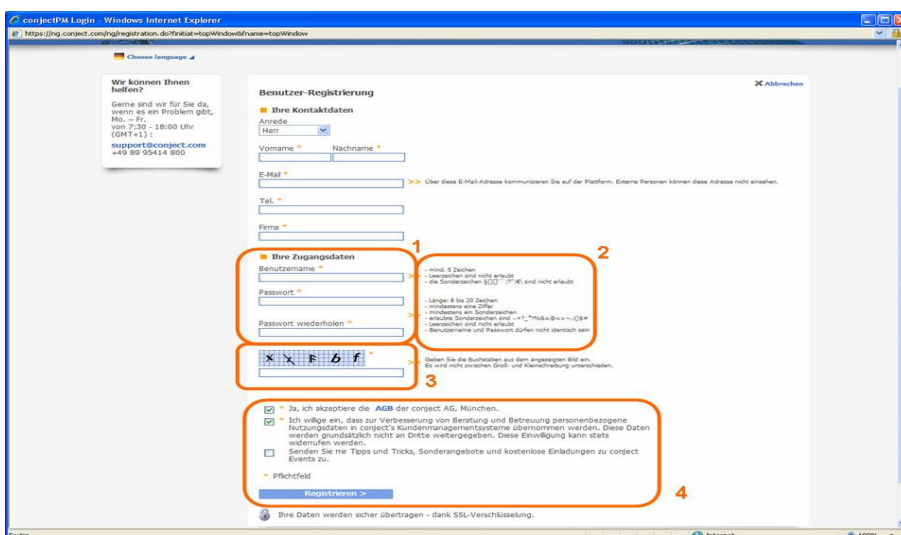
conjectPM Login - Windows Internet Explorer

https://ng.conject.com/ng/registration.do?finitiat=topWindow&name=topWindow

Choose language

Wir können Ihnen helfen?

Gerne sind wir für Sie da, wenn es ein Problem gibt, Mo. – Fr. von 7:30 - 18:00 Uhr (GMT+1) :

support@conject.com
+49 89 95414 800

Abbrechen

Benutzer-Registrierung

Ihre Kontaktdaten

Anrede
Herr

Vorname *
Nachname *

E-Mail *
>> Über diese E-Mail-Adresse kommunizieren Sie auf der Plattform. Externe Personen können diese Adresse nicht einsehen.

Tel. *

Firma *

1

2

Ihre Zugangsdaten

Benutzername *
- mind. 5 Zeichen
- Leerzeichen sind nicht erlaubt
- die Sonderzeichen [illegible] sind nicht erlaubt

Passwort *
- Länge: 8 bis 20 Zeichen
- mindestens eine Ziffer
- mindestens ein Sonderzeichen
- erlaubte Sonderzeichen sind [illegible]
- Leerzeichen sind nicht erlaubt
- Benutzername und Passwort dürfen nicht identisch sein

Passwort wiederholen *

x x F b f *
Geben Sie die Buchstaben aus dem angezeigten Bild ein. Es wird nicht zwischen Groß- und Kleinschreibung unterschieden.

3

* Ja, ich akzeptiere die AGB der conject AG, München.

* Ich willige ein, dass zur Verbesserung von Beratung und Betreuung personenbezogene Nutzungsdaten in conject's Kundenmanagementsysteme übernommen werden. Diese Daten werden grundsätzlich nicht an Dritte weitergegeben. Diese Einwilligung kann stets widerrufen werden.

Senden Sie mir Tipps und Tricks, Sonderangebote und kostenlose Einladungen zu conject Events zu.

* Pflichtfeld

Registrieren >

4

Ihre Daten werden sicher übertragen - dank SSL-Verschlüsselung.

Fertig
Internet
100%